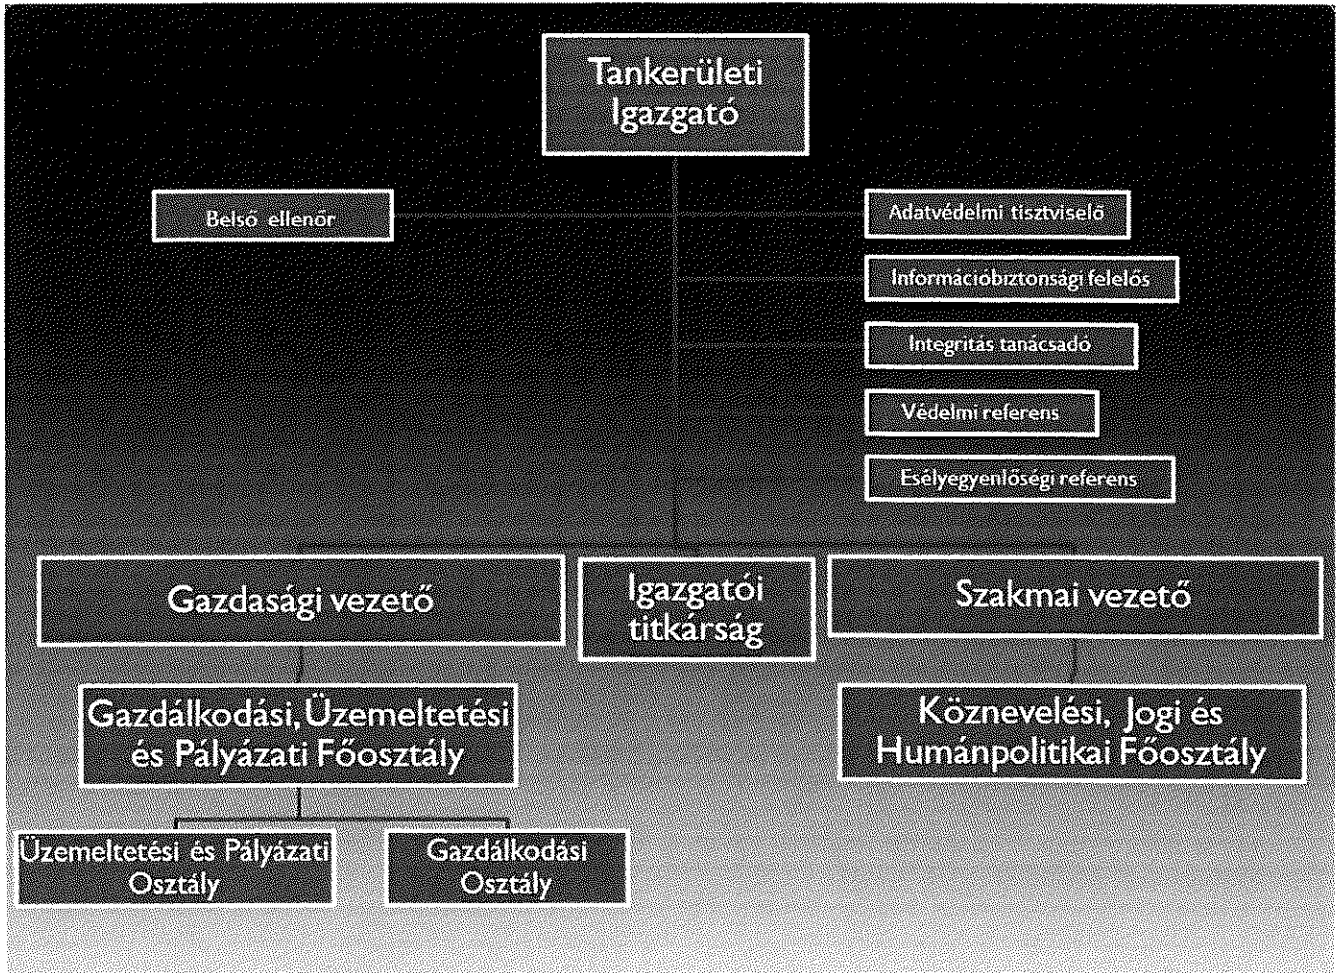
Tankerületi Igazgató

Belső ellenőr

Adatvédelmi tisztviselő

Információbiztonsági felelős

Integritás tanácsadó

Védelmi referens

Esélyegyenlőségi referens

Gazdasági vezető

Igazgatói titkárság

Szakmai vezető

Gazdálkodási, Üzemeltetési és Pályázati Főosztály

Köznevelési, Jogi és Humánpolitikai Főosztály

Üzemeltetési és Pályázati Osztály

Gazdálkodási Osztály